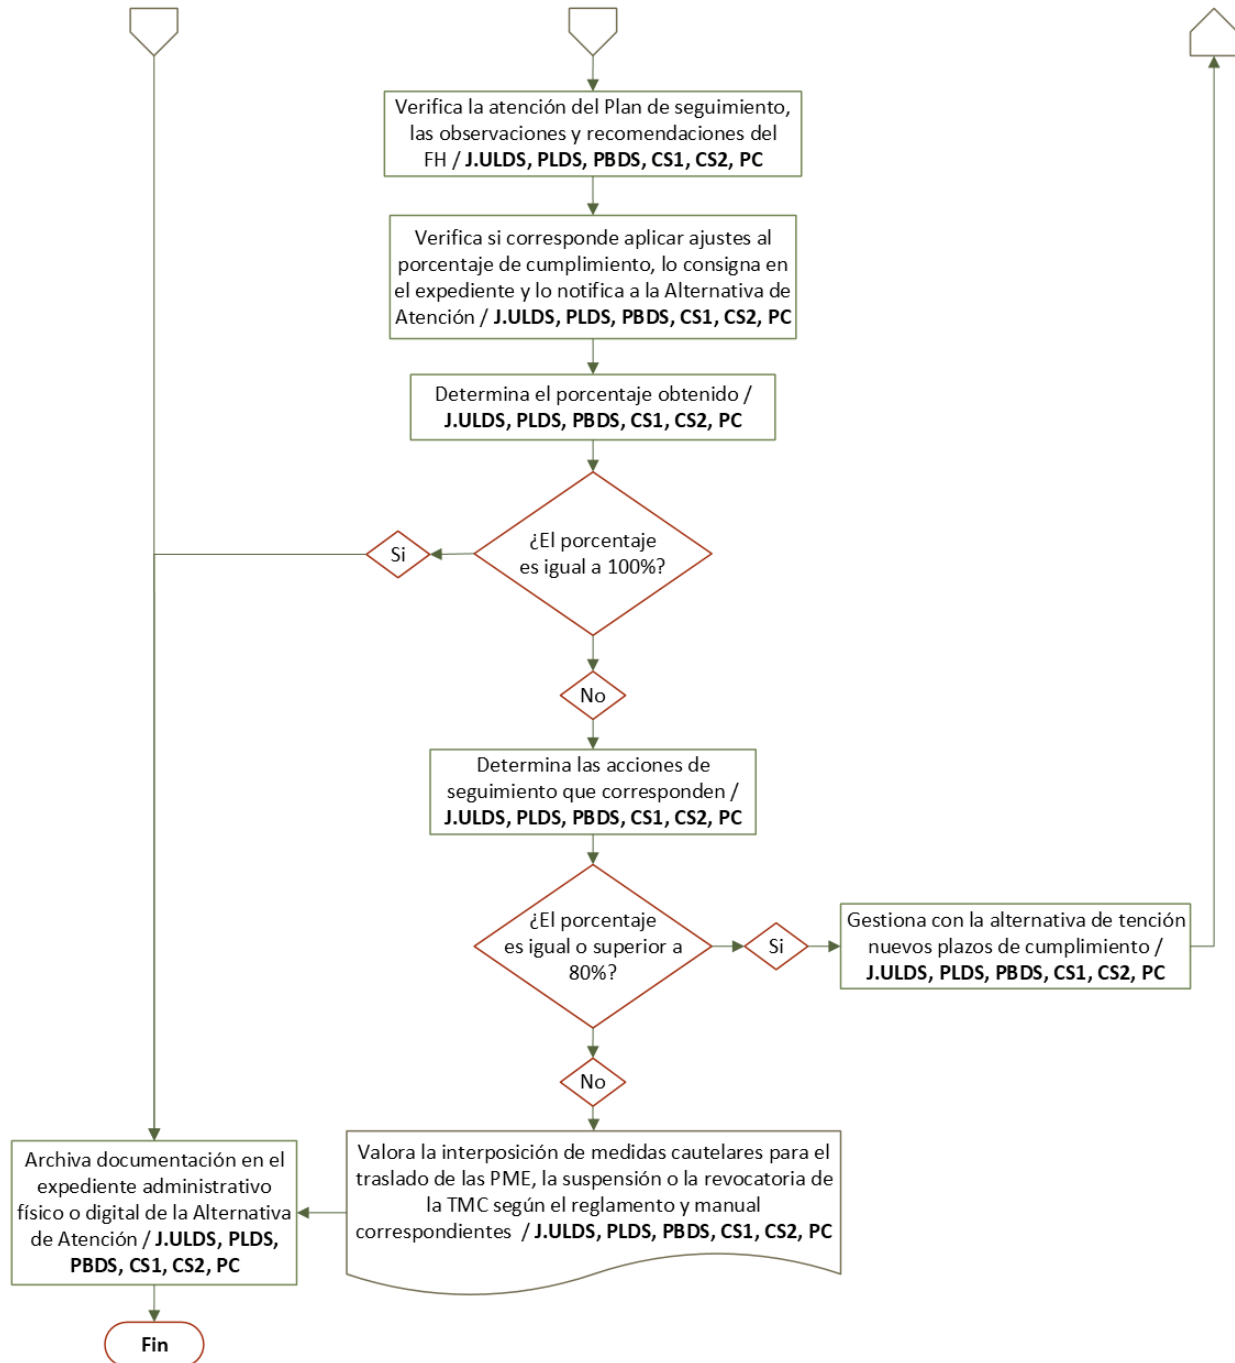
Verifica la atención del Plan de seguimiento, las observaciones y recomendaciones del FH / **J.ULDS, PLDS, PBDS, CS1, CS2, PC**

Verifica si corresponde aplicar ajustes al porcentaje de cumplimiento, lo consigna en el expediente y lo notifica a la Alternativa de Atención / **J.ULDS, PLDS, PBDS, CS1, CS2, PC**

Determina el porcentaje obtenido / **J.ULDS, PLDS, PBDS, CS1, CS2, PC**

¿El porcentaje es igual a 100%?

Si

No

Determina las acciones de seguimiento que corresponden / **J.ULDS, PLDS, PBDS, CS1, CS2, PC**

¿El porcentaje es igual o superior a 80%?

Si

Gestiona con la alternativa de tención nuevos plazos de cumplimiento / **J.ULDS, PLDS, PBDS, CS1, CS2, PC**

No

Valora la interposición de medidas cautelares para el traslado de las PME, la suspensión o la revocatoria de la TMC según el reglamento y manual correspondientes / **J.ULDS, PLDS, PBDS, CS1, CS2, PC**

Archiva documentación en el expediente administrativo físico o digital de la Alternativa de Atención / **J.ULDS, PLDS, PBDS, CS1, CS2, PC**

Fin